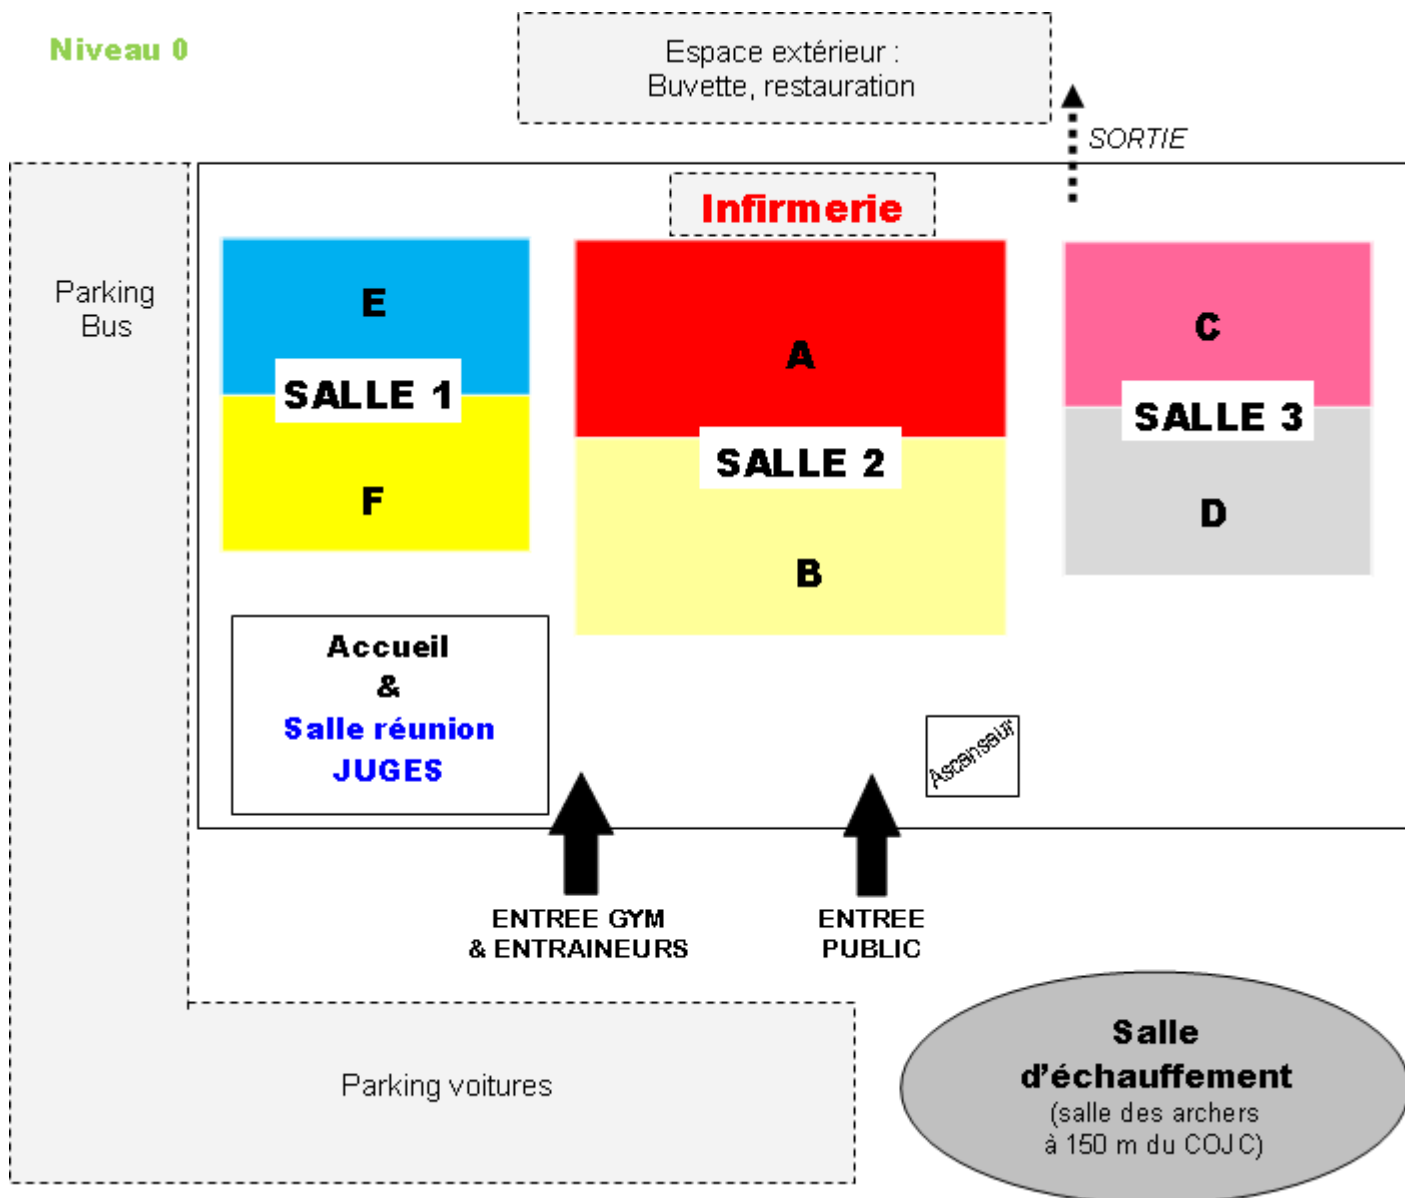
Niveau 0

Espace extérieur : Buvette, restauration

SORTIE

Parking Bus

Infirmerie

E

SALLE 1

F

A

SALLE 2

B

C

SALLE 3

D

Accueil
&
Salle réunion
JUGES

Ascenseur

ENTREE GYM & ENTRAINEURS

ENTREE PUBLIC

Parking voitures

Salle d'échauffement
(salle des archers à 150 m du COJC)